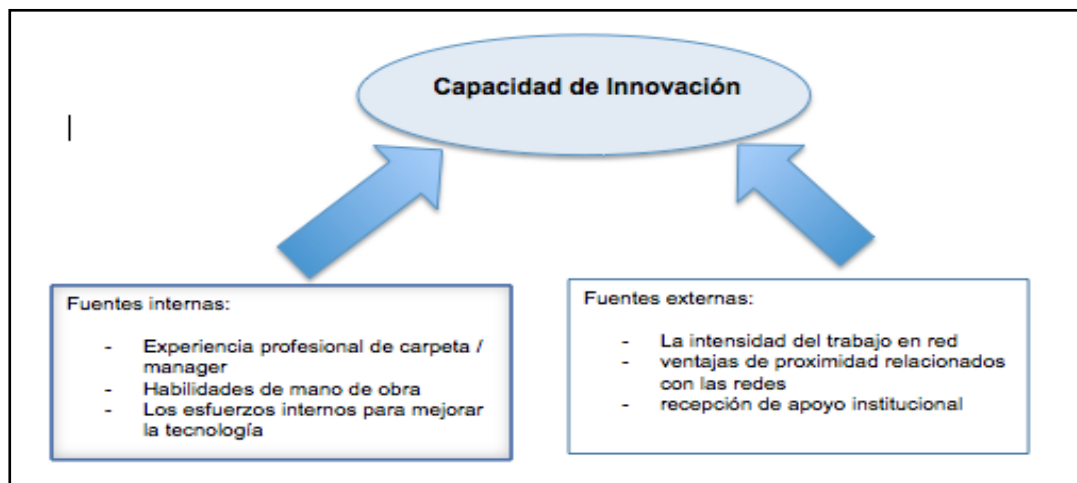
Capacidad de Innovación

Fuentes internas:

- Experiencia profesional de carpeta / manager
- Habilidades de mano de obra
- Los esfuerzos internos para mejorar la tecnología

Fuentes externas:

- La intensidad del trabajo en red
- ventajas de proximidad relacionados con las redes
- recepción de apoyo institucional